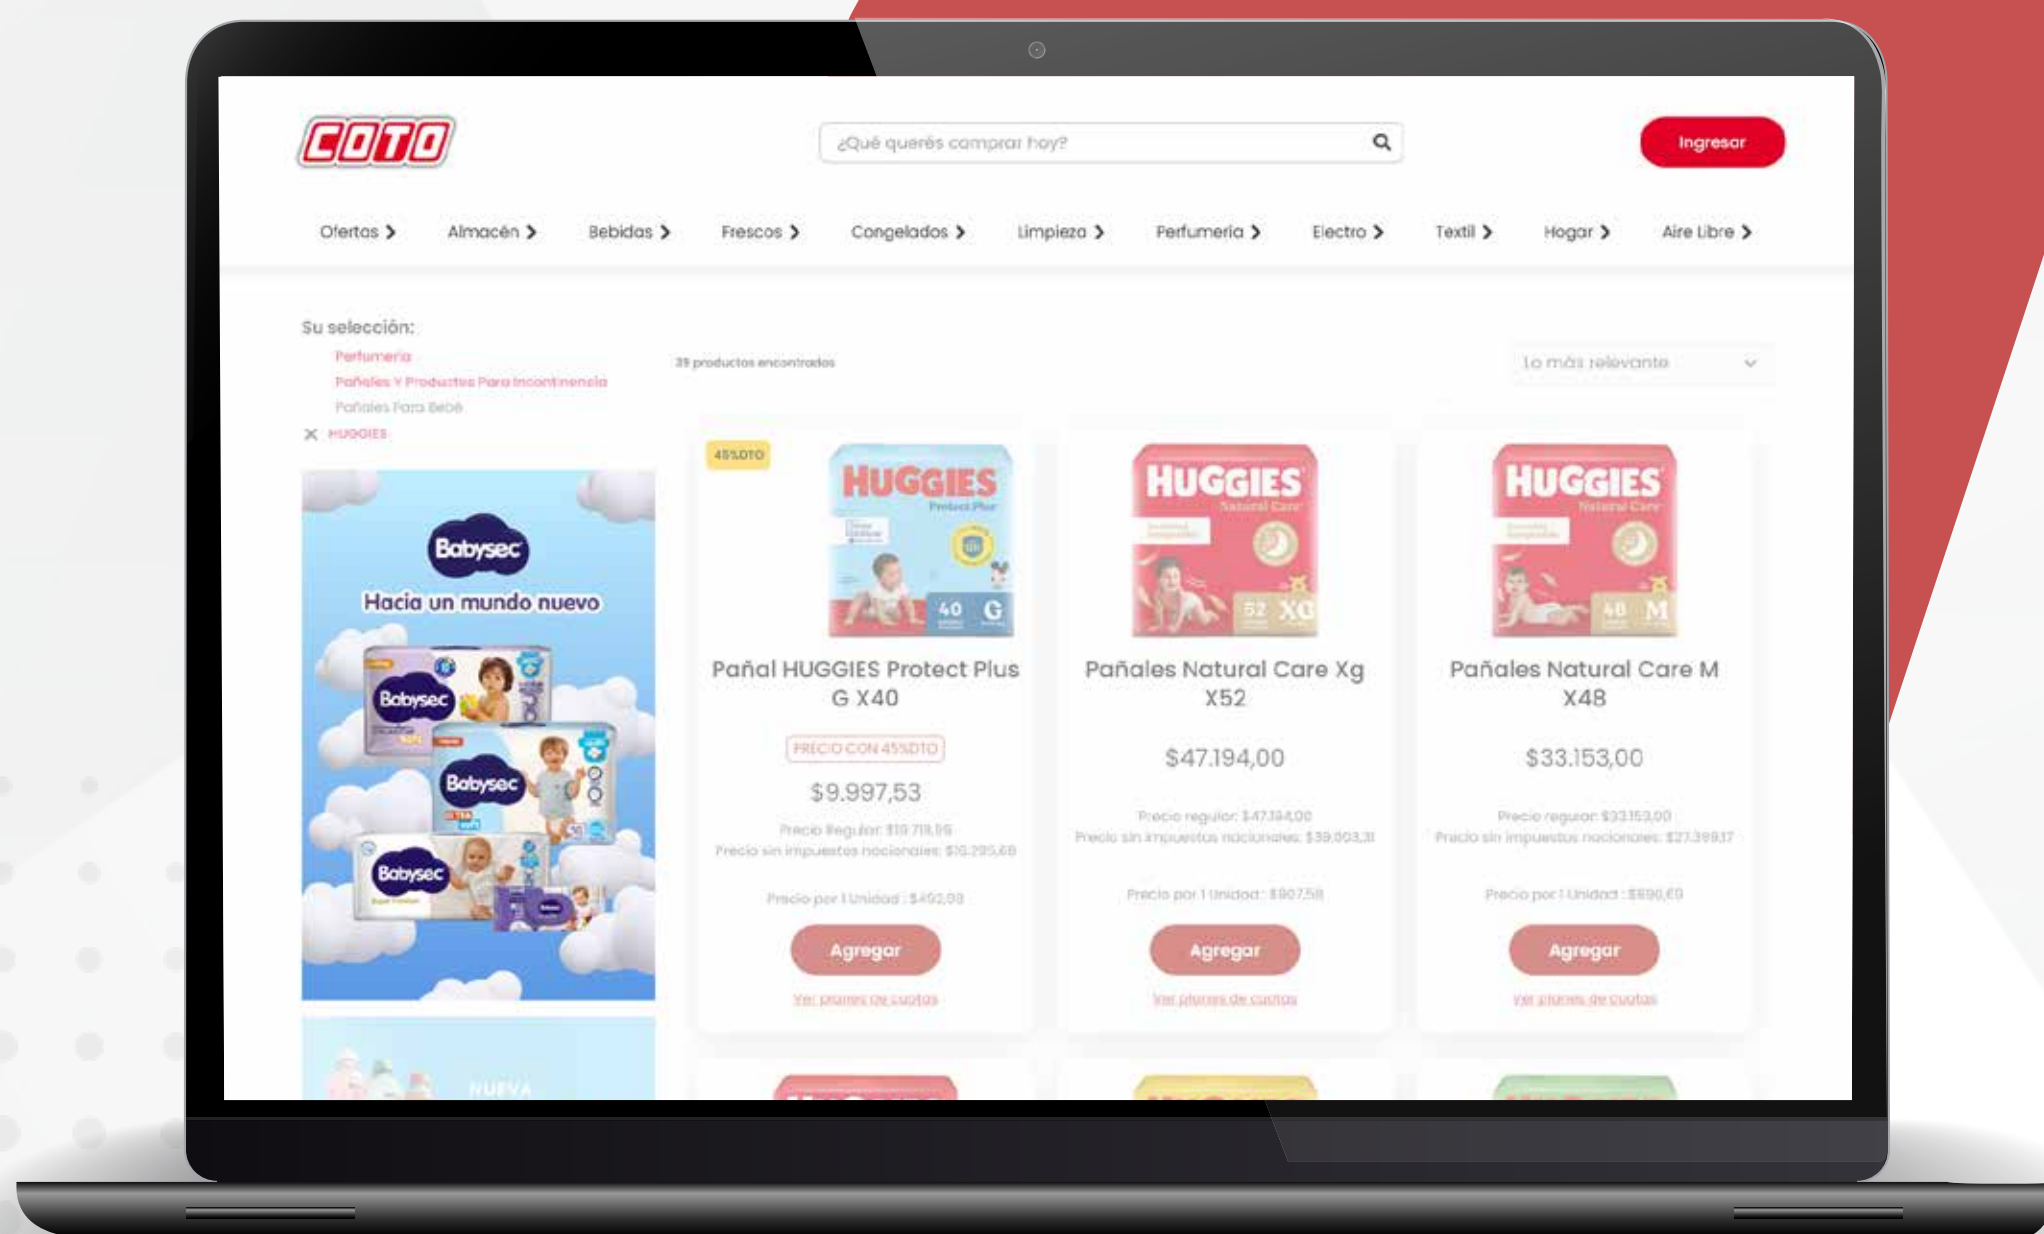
COTO

¿Qué querés comprar hoy?

Ingresar

Ofertas › Almacén › Bebidas › Frescos › Congelados › Limpieza › Perfumería › Electro › Textil › Hogar › Aire Libre ›

Su selección:
Perfumería
Pañales Y Productos Para Incontinencia
Pañales Para Bebé
✕ HUGGIES

Babysec
Hacia un mundo nuevo
Babysec
Babysec
Babysec

NUEVA

39 productos encontrados

Lo más relevante

45%DTO
HUGGIES
Protect Plus
40 G
Pañal HUGGIES Protect Plus G X40
PRECIO CON 45%DTO
$9.997,53
Precio Regular: $18.718,55
Precio sin impuestos nacionales: $15.295,68
Precio por 1 Unidad : $492,93
Agregar
Ver planes de cuotas

HUGGIES
Natural Care
52 XG
Pañales Natural Care Xg X52
$47.194,00
Precio regular: $47.194,00
Precio sin impuestos nacionales: $39.003,31
Precio por 1 Unidad : $907,58
Agregar
Ver planes de cuotas

HUGGIES
Natural Care
48 M
Pañales Natural Care M X48
$33.153,00
Precio regular: $33.153,00
Precio sin impuestos nacionales: $27.399,17
Precio por 1 Unidad : $690,69
Agregar
Ver planes de cuotas